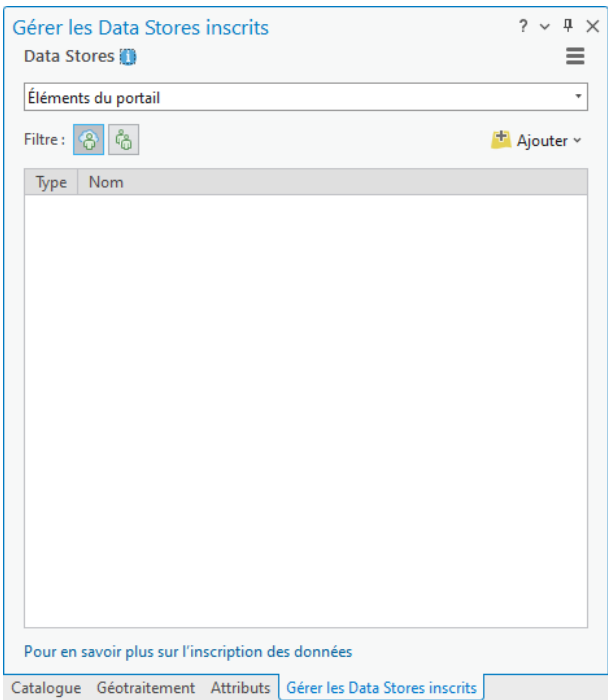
Gérer les Data Stores inscrits

? ⌄ ᴘ ✕

Data Stores

Éléments du portail

Filtre :

Ajouter

| Type | Nom |
|---|---|

Pour en savoir plus sur l'inscription des données

Catalogue Géotraitement Attributs Gérer les Data Stores inscrits